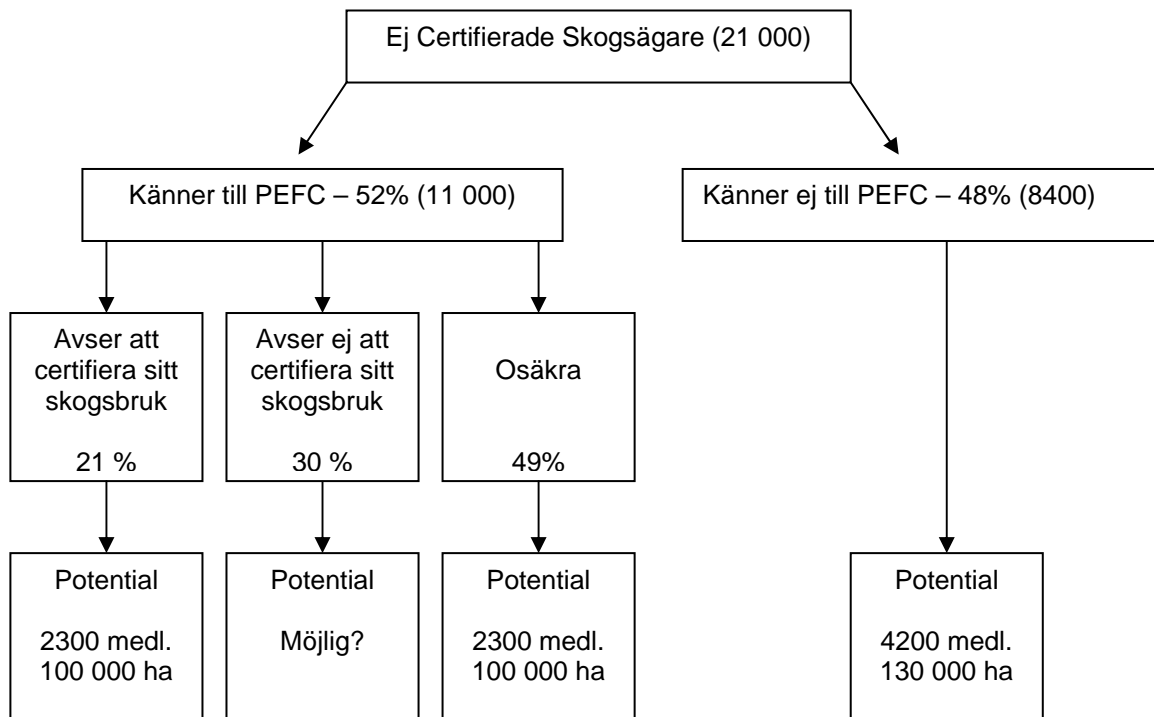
Ej Certifierade Skogsägare (21 000)

Känner till PEFC – 52% (11 000)

Känner ej till PEFC – 48% (8400)

Avser att certifiera sitt skogsbruk

21 %

Avser ej att certifiera sitt skogsbruk

30 %

Osäkra

49%

Potential

2300 medl.
100 000 ha

Potential

Möjlig?

Potential

2300 medl.
100 000 ha

Potential

4200 medl.
130 000 ha